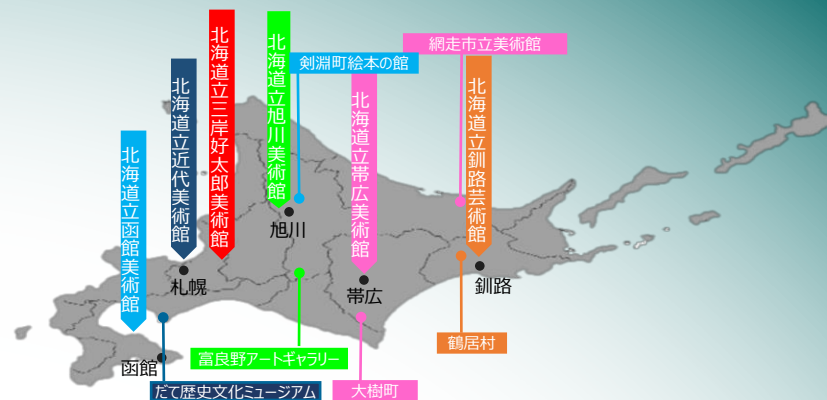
北海道立函館美術館

北海道立近代美術館

北海道立三岸好太郎美術館

北海道立旭川美術館

剣淵町絵本の館

北海道立帯広美術館

網走市立美術館

北海道立釧路芸術館

旭川

札幌

帯広

釧路

函館

富良野アートギャラリー

鶴居村

だて歴史文化ミュージアム

大樹町